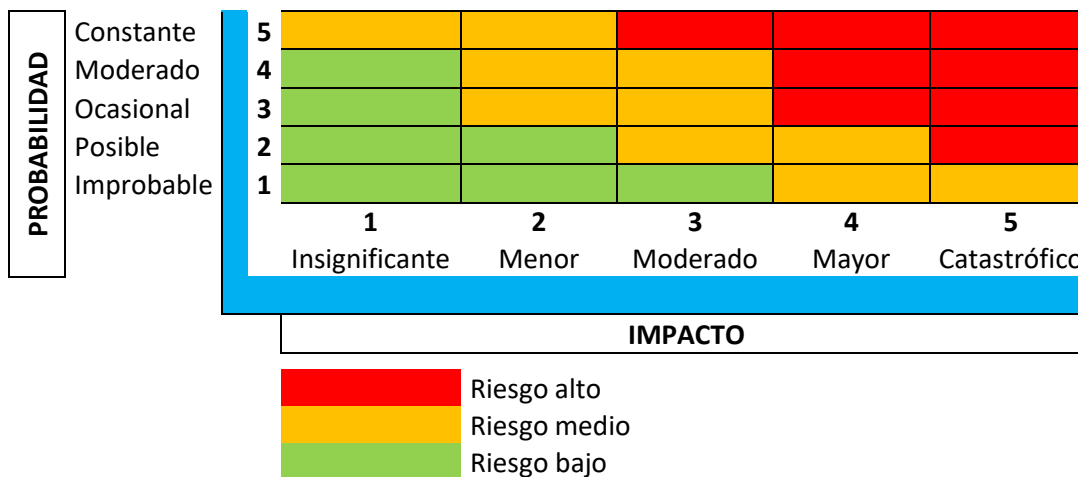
PROBABILIDAD

| | | | | | | |
|---|---|---|---|---|---|---|
| Constante | 5 | | | | | |
| Moderado | 4 | | | | | |
| Ocasional | 3 | | | | | |
| Posible | 2 | | | | | |
| Improbable | 1 | | | | | |
| | | 1 Insignificante | 2 Menor | 3 Moderado | 4 Mayor | 5 Catastrófico |

IMPACTO

Riesgo alto
Riesgo medio
Riesgo bajo